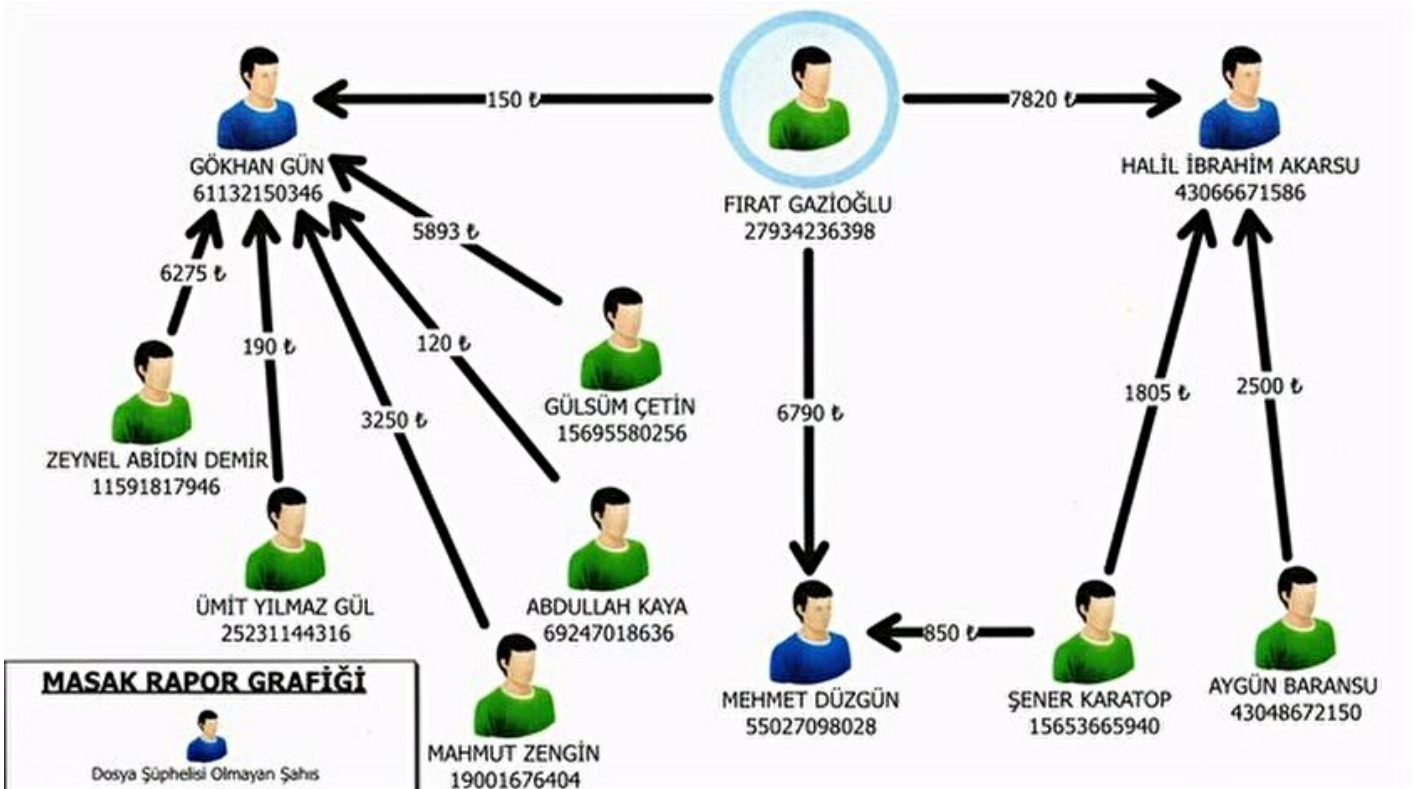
GÖKHAN GÜN
61132150346

150 ₺

FIRAT GAZİOĞLU
27934236398

7820 ₺

HALİL İBRAHİM AKARSU
43066671586

5893 ₺

6275 ₺

190 ₺

120 ₺

3250 ₺

GÜLSÜM ÇETİN
15695580256

6790 ₺

1805 ₺

2500 ₺

ZEYNEL ABİDİN DEMİR
11591817946

ÜMİT YILMAZ GÜL
25231144316

ABDULLAH KAYA
69247018636

MAHMUT ZENGİN
19001676404

MEHMET DÜZGÜN
55027098028

850 ₺

ŞENER KARATOP
15653665940

AYGÜN BARANSU
43048672150

MASAK RAPOR GRAFİĞİ

Dosya Şüphelisi Olmayan Şahıs